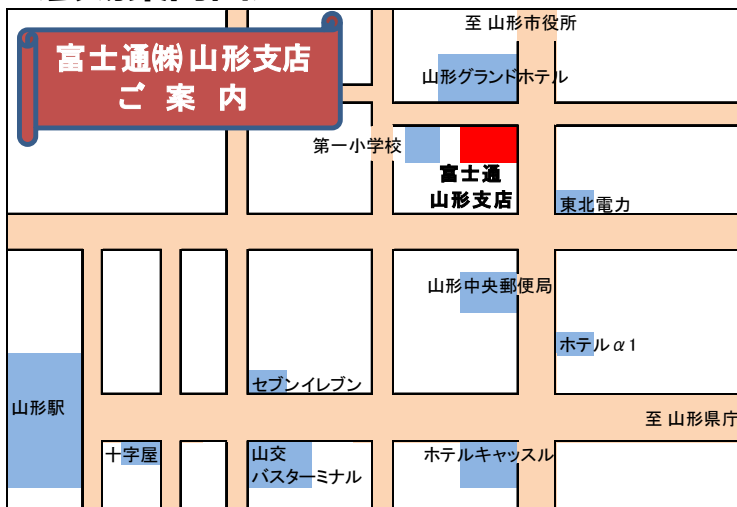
富士通㈱山形支店
ご 案 内

至 山形市役所

山形グランドホテル

第一小学校

富士通
山形支店

東北電力

山形中央郵便局

ホテルα1

山形駅

セブンイレブン

至 山形県庁

十字屋

山交
バスターミナル

ホテルキャッスル